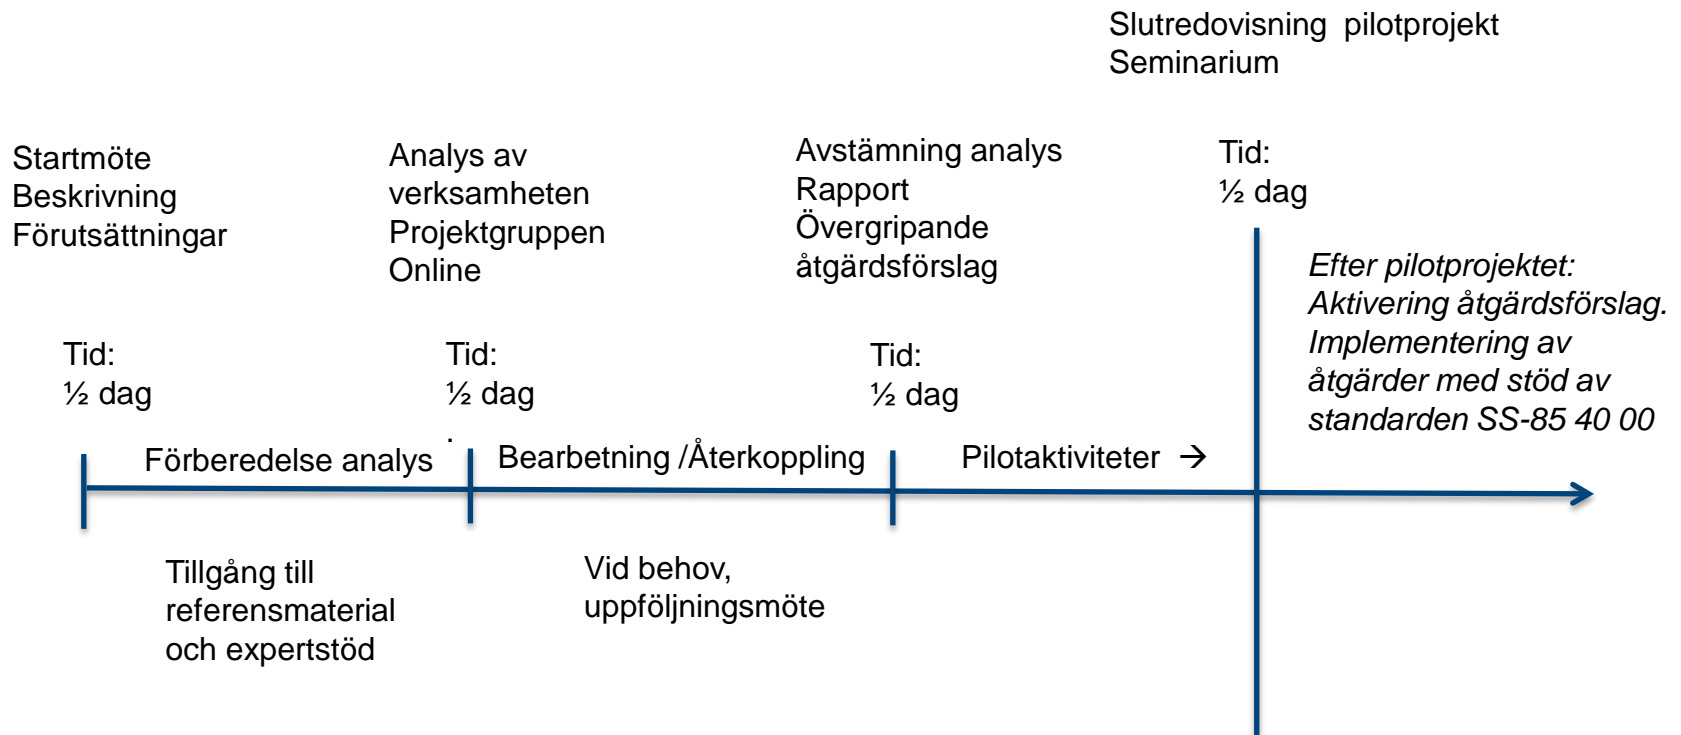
Slutredovisning pilotprojekt
Seminarium

Startmöte
Beskrivning
Förutsättningar

Analys av
verksamheten
Projektgruppen
Online

Avstämning analys
Rapport
Övergripande
åtgärdsförslag

Tid:
½ dag

Tid:
½ dag

Tid:
½ dag

Tid:
½ dag

*Efter pilotprojektet:*
*Aktivering åtgärdsförslag.*
*Implementering av*
*åtgärder med stöd av*
*standarden SS-85 40 00*

Förberedelse analys

Bearbetning /Återkoppling

Pilotaktiviteter →

Tillgång till
referensmaterial
och expertstöd

Vid behov,
uppföljningsmöte